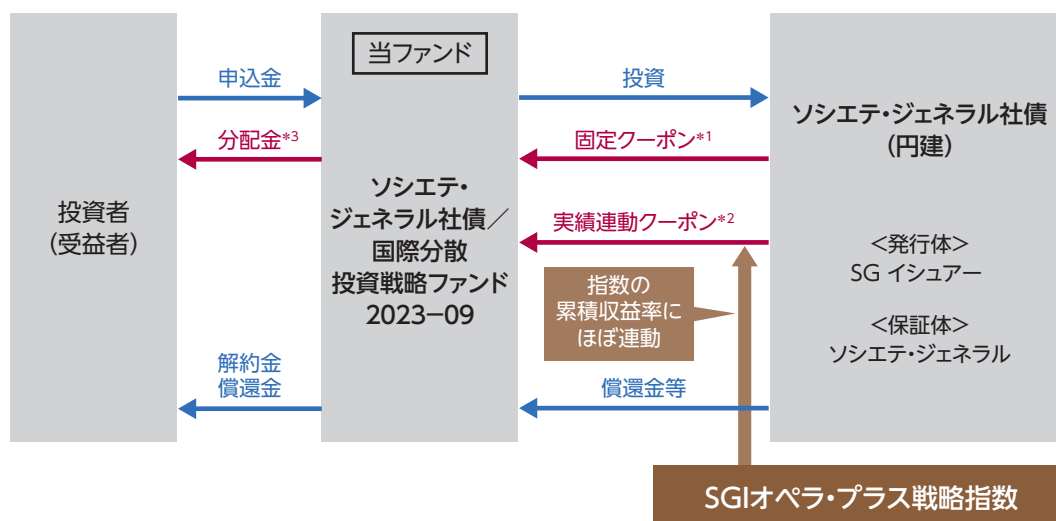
投資者
(受益者)

申込金

分配金*3

解約金
償還金

当ファンド

ソシエテ・
ジェネラル社債／
国際分散
投資戦略ファンド
2023−09

投資

固定クーポン*1

実績連動クーポン*2

指数の
累積収益率に
ほぼ連動

償還金等

ソシエテ・ジェネラル社債
(円建)

<発行体>
SG イシュアー

<保証体>
ソシエテ・ジェネラル

SGIオペラ・プラス戦略指数